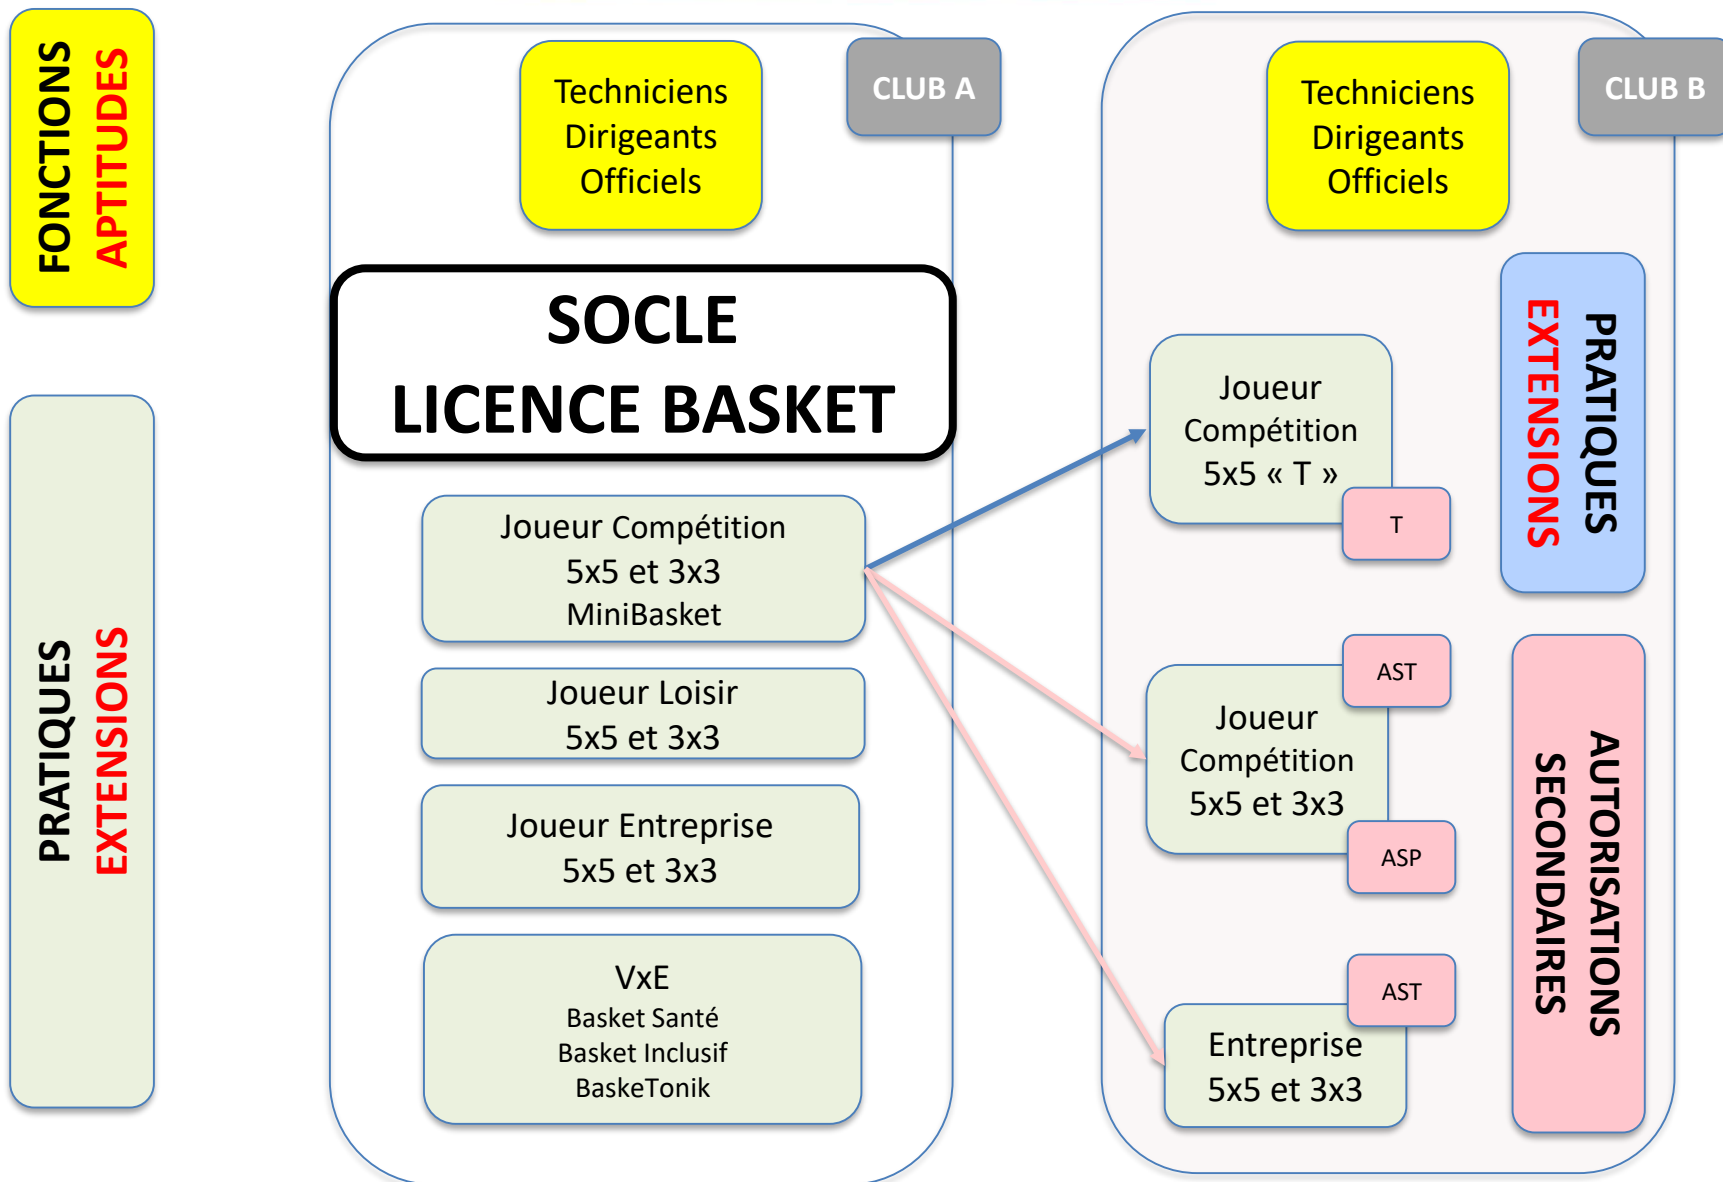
FONCTIONS
APTITUDES

PRATIQUES
EXTENSIONS

CLUB A

Techniciens
Dirigeants
Officiels

SOCLE
LICENCE BASKET

Joueur Compétition
5x5 et 3x3
MiniBasket

Joueur Loisir
5x5 et 3x3

Joueur Entreprise
5x5 et 3x3

VxE
Basket Santé
Basket Inclusif
BaskeTonik

CLUB B

Techniciens
Dirigeants
Officiels

Joueur
Compétition
5x5 « T »

T

PRATIQUES
EXTENSIONS

AST

Joueur
Compétition
5x5 et 3x3

ASP

AST

Entreprise
5x5 et 3x3

AUTORISATIONS
SECONDAIRES